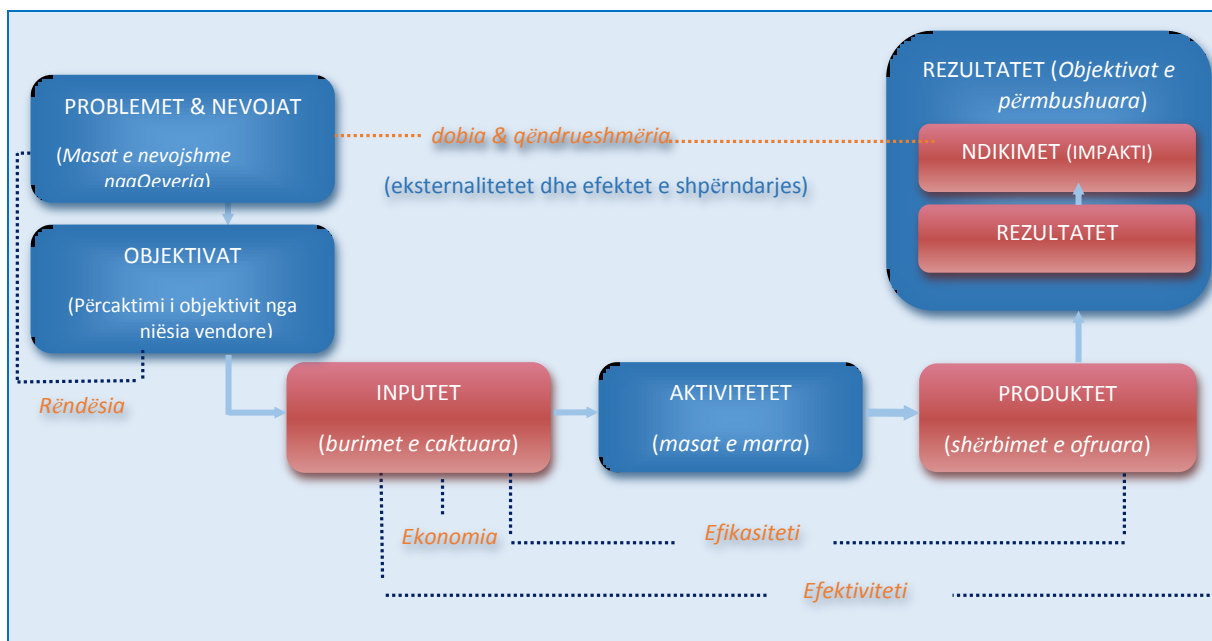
PROBLEMET & NEVOJAT

(Masat e nevojshme ngaQeveria)

dobia & qëndrueshmëria

(eksternalitetet dhe efektet e shpërndarjes)

REZULTATET (Objektivat e përmbushuara)

NDIKIMET (IMPAKTI)

REZULTATET

OBJEKTIVAT

(Përcaktimi i objektivit nga njësia vendore)

Rëndësia

INPUTET

(burimet e caktuara)

AKTIVITETET

(masat e marra)

PRODUKTET

(shërbimet e ofruara)

Ekonomia

Efikasiteti

Efektiviteti